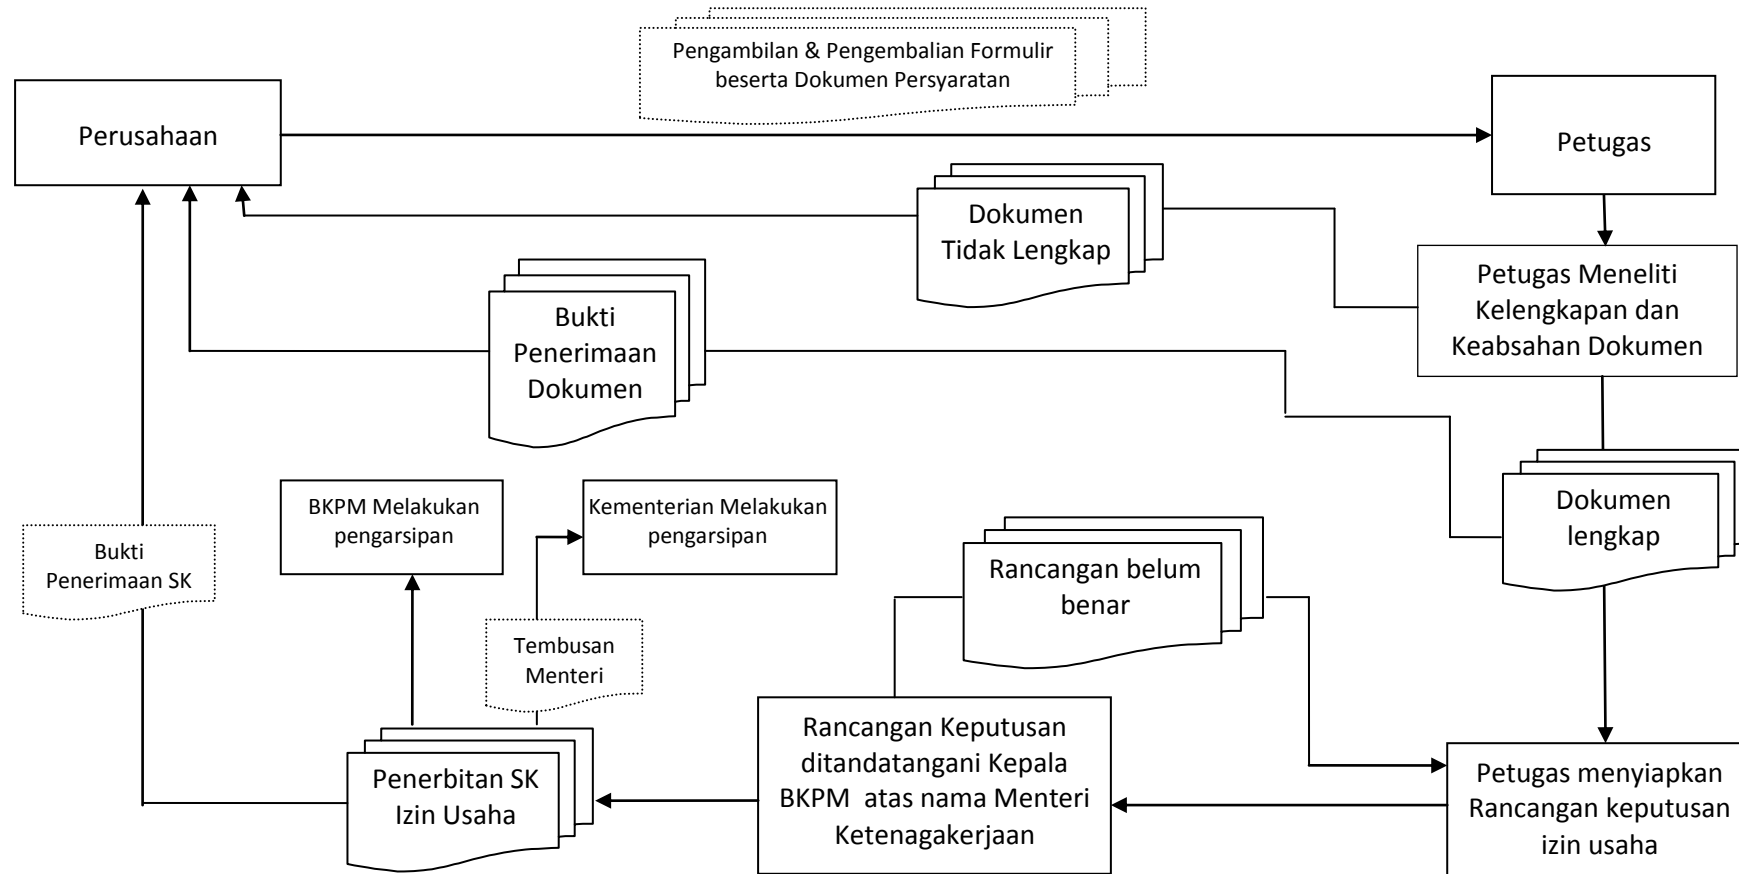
Pengambilan & Pengembalian Formulir beserta Dokumen Persyaratan

Perusahaan

Petugas

Dokumen Tidak Lengkap

Petugas Meneliti Kelengkapan dan Keabsahan Dokumen

Bukti Penerimaan Dokumen

Dokumen lengkap

BKPM Melakukan pengarsipan

Kementerian Melakukan pengarsipan

Bukti Penerimaan SK

Rancangan belum benar

Tembusan Menteri

Rancangan Keputusan ditandatangani Kepala BKPM atas nama Menteri Ketenagakerjaan

Penerbitan SK Izin Usaha

Petugas menyiapkan Rancangan keputusan izin usaha